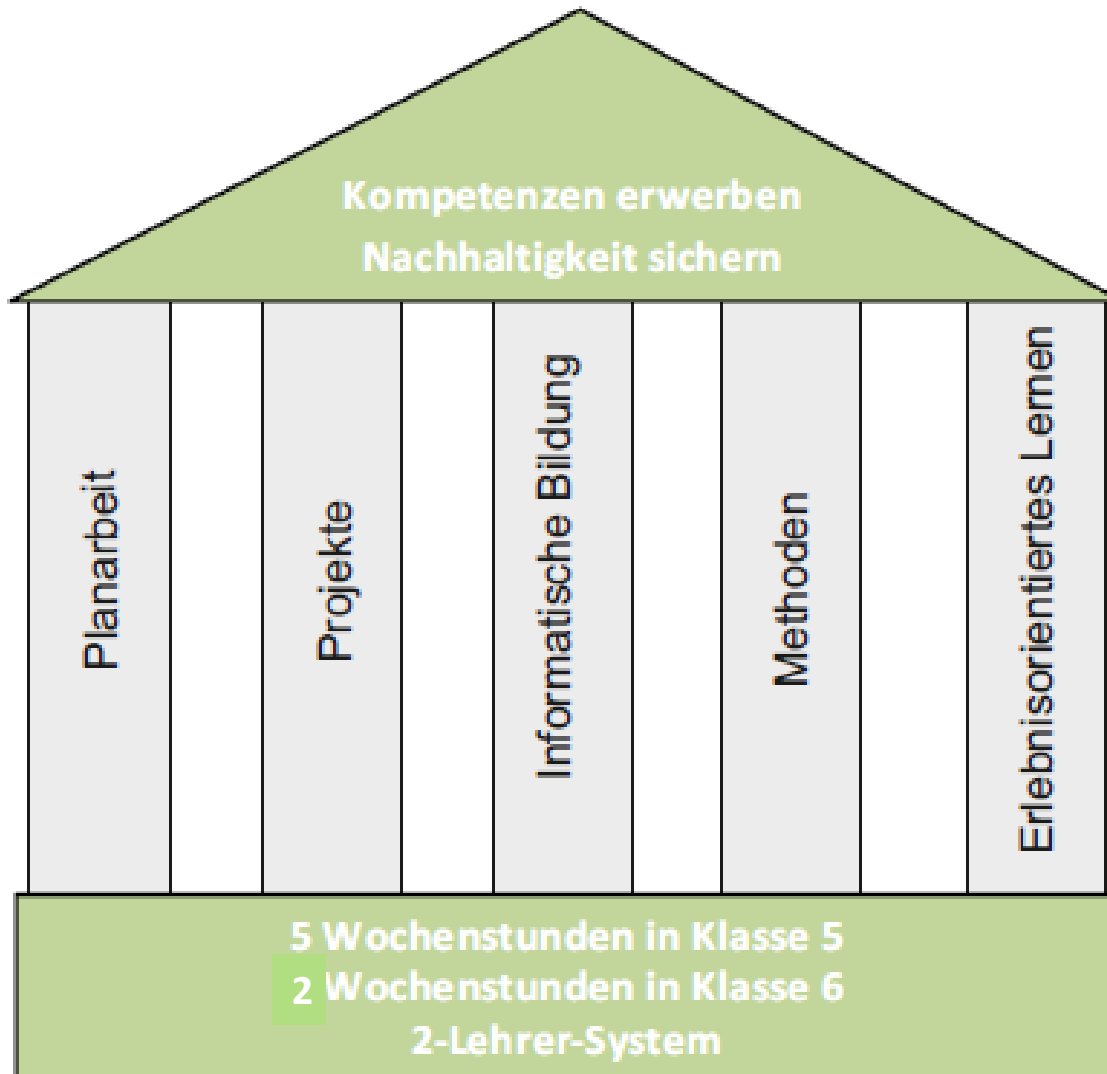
Kompetenzen erwerben
Nachhaltigkeit sichern

Planarbeit

Projekte

Informatische Bildung

Methoden

Erlebnisorientiertes Lernen

5 Wochenstunden in Klasse 5
2 Wochenstunden in Klasse 6
2-Lehrer-System